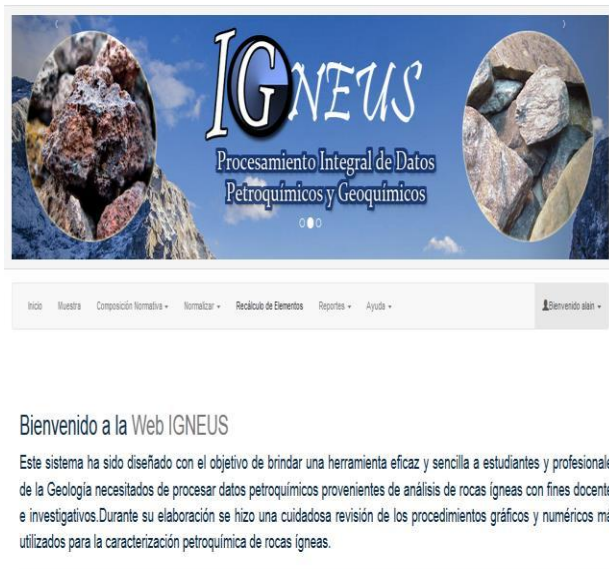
IGNEUS

Procesamiento Integral de Datos Petroquímicos y Geoquímicos

Inicio Muestra Composición Normativa ▾ Normalizar ▾ Recálculo de Elementos Reportes ▾ Ayuda ▾ Bienvenido alain ▾

Bienvenido a la Web IGNEUS

Este sistema ha sido diseñado con el objetivo de brindar una herramienta eficaz y sencilla a estudiantes y profesionale de la Geología necesitados de procesar datos petroquímicos provenientes de análisis de rocas ígneas con fines docente e investigativos.Durante su elaboración se hizo una cuidadosa revisión de los procedimientos gráficos y numéricos ma utilizados para la caracterización petroquímica de rocas ígneas.